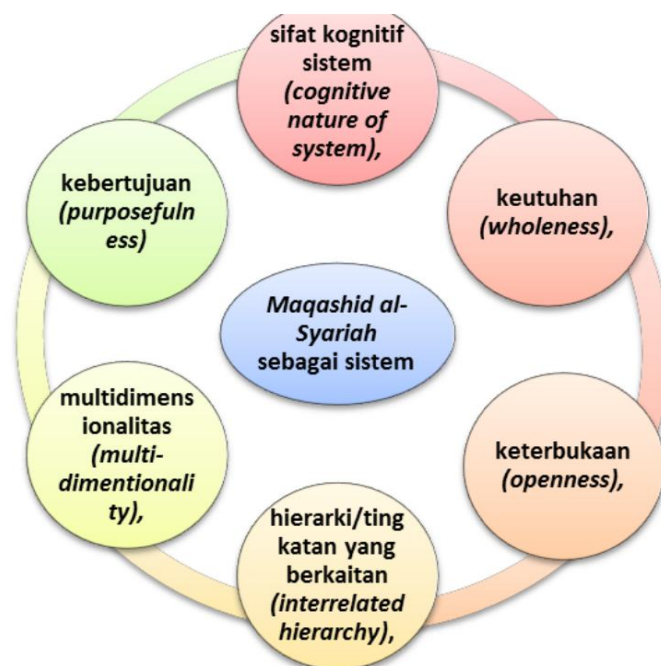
sifat kognitif sistem *(cognitive nature of system)*,

keutuhan *(wholeness)*,

keterbukaan *(openness)*,

hierarki/ting katan yang berkaitan *(interrelated hierarchy)*,

multidimens ionalitas *(multi-dimentionali ty)*,

kebertujuan *(purposefuln ess)*

*Maqashid al-Syariah* sebagai sistem